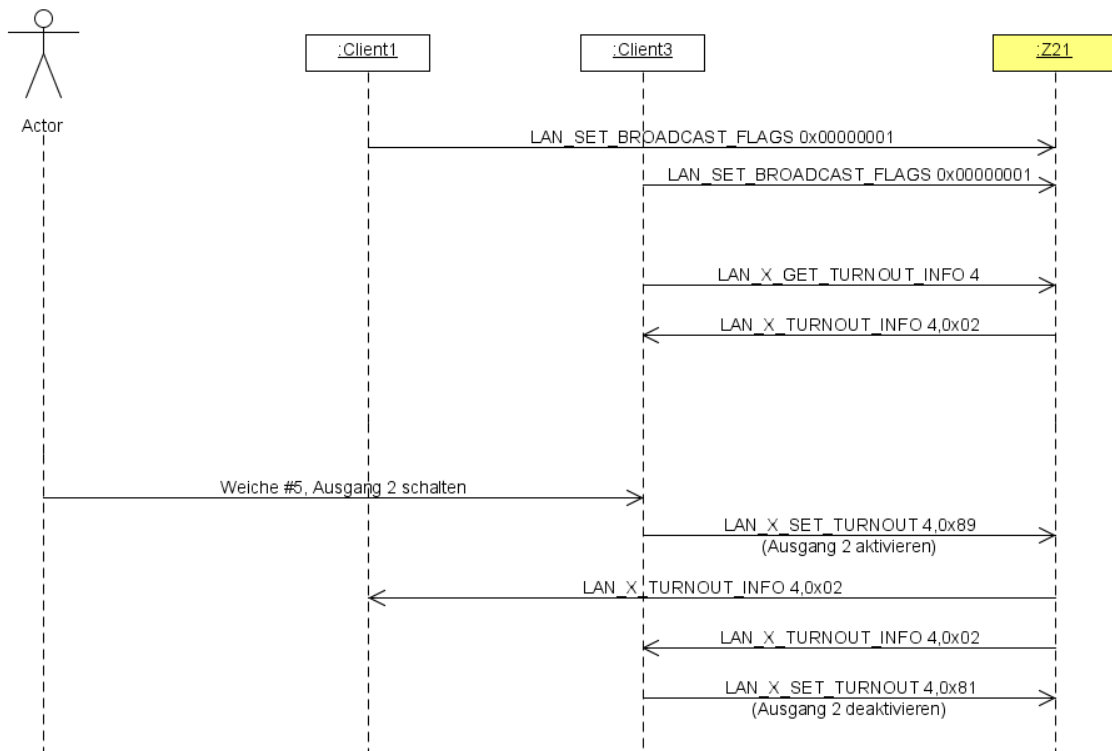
Actor

:Client1

:Client3

:Z21

LAN_SET_BROADCAST_FLAGS 0x00000001

LAN_SET_BROADCAST_FLAGS 0x00000001

LAN_X_GET_TURNOUT_INFO 4

LAN_X_TURNOUT_INFO 4,0x02

Weiche #5, Ausgang 2 schalten

LAN_X_SET_TURNOUT 4,0x89
(Ausgang 2 aktivieren)

LAN_X_TURNOUT_INFO 4,0x02

LAN_X_TURNOUT_INFO 4,0x02

LAN_X_SET_TURNOUT 4,0x81
(Ausgang 2 deaktivieren)